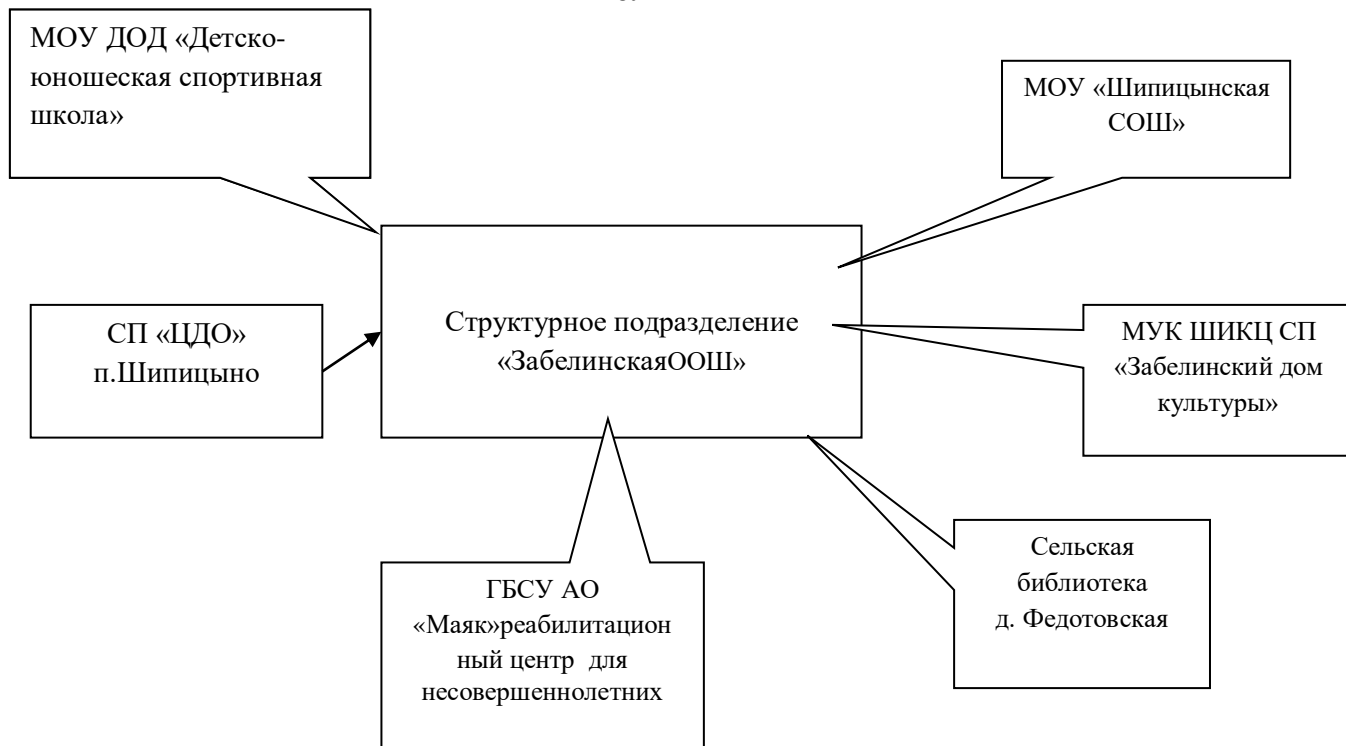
МОУ ДОД «Детско-юношеская спортивная школа»

МОУ «Шипицынская СОШ»

СП «ЦДО» п.Шипицыно

Структурное подразделение «ЗабелинскаяООШ»

МУК ШИКЦ СП «Забелинский дом культуры»

Сельская библиотека д. Федотовская

ГБСУ АО «Маяк»реабилитационный центр для несовершеннолетних